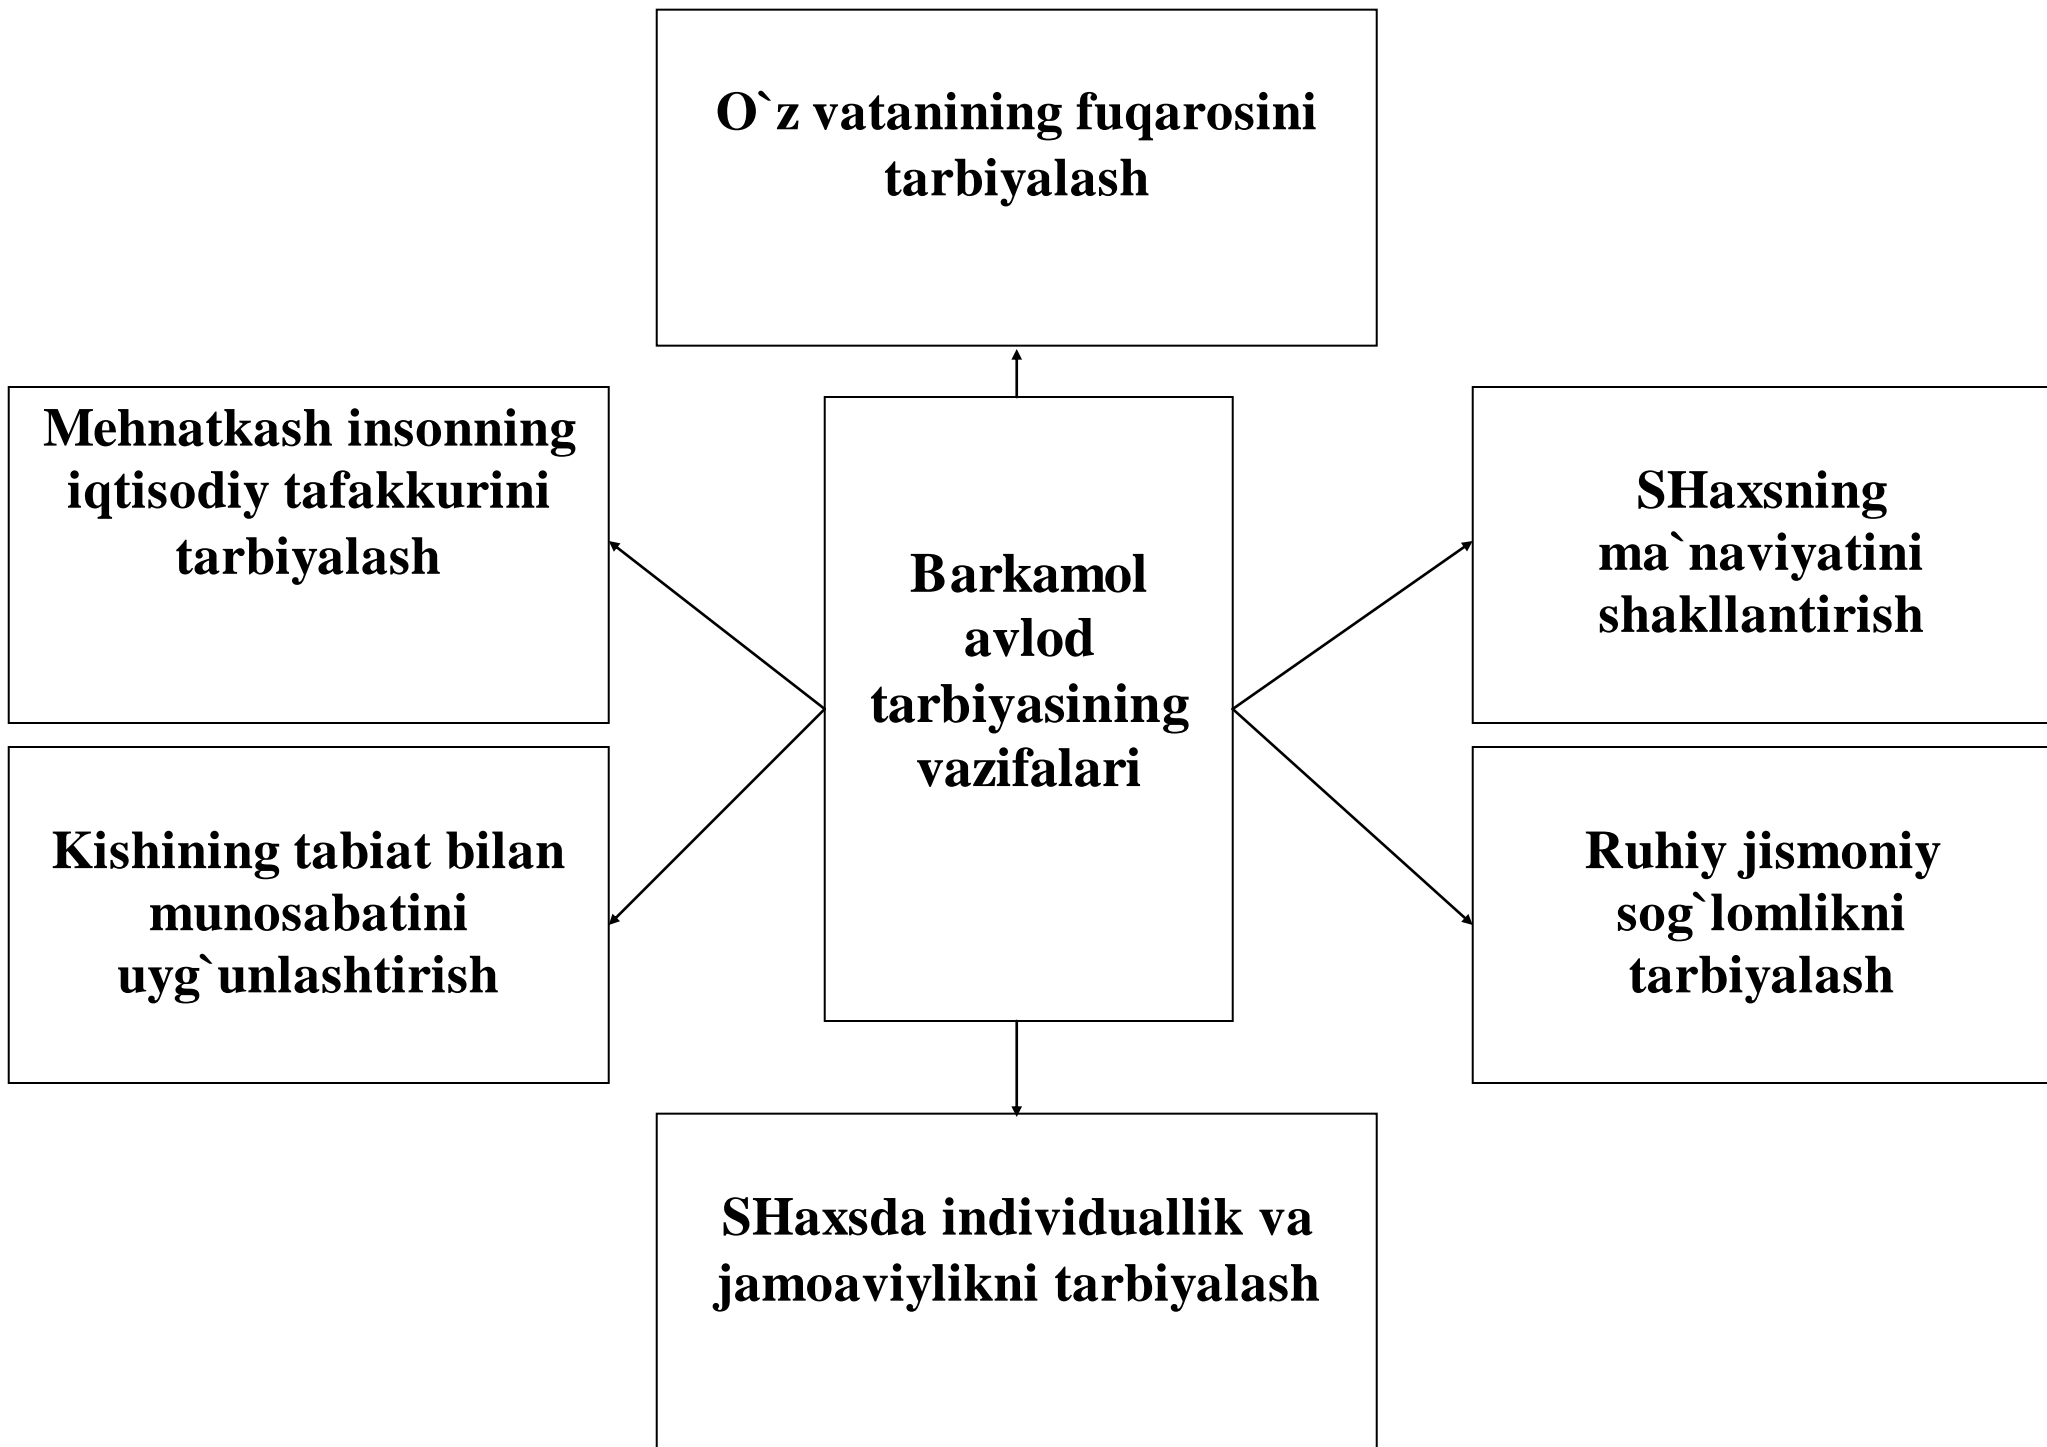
O`z vatanining fuqarosini tarbiyalash

Mehnatkash insonning iqtisodiy tafakkurini tarbiyalash

Barkamol avlod tarbiyasining vazifalari

SHaxsning ma`naviyatini shakllantirish

Kishining tabiat bilan munosabatini uyg`unlashtirish

Ruhiy jismoniy sog`lomlikni tarbiyalash

SHaxsda individuallik va jamoaviylikni tarbiyalash